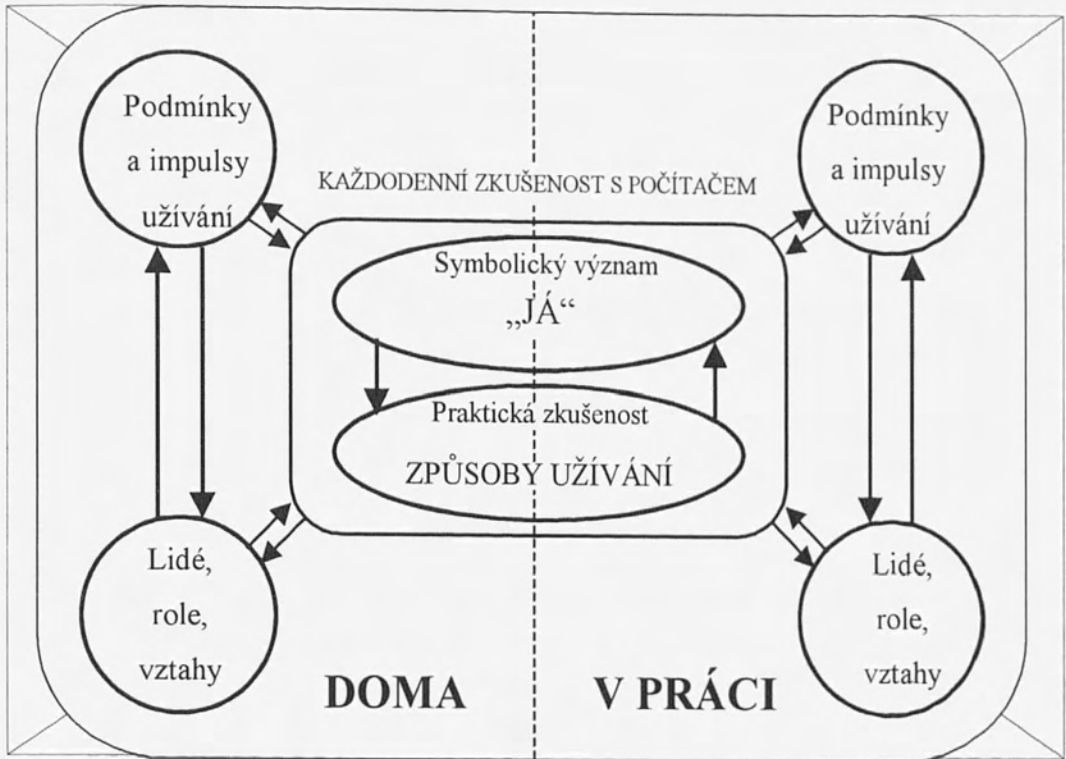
Podmínky a impulsy užívání

KAŽDODENNÍ ZKUŠENOST S POČÍTAČEM

Podmínky a impulsy užívání

Symbolický význam „JÁ“

Praktická zkušenost ZPŮSOBY UŽÍVÁNÍ

Lidé, role, vztahy

DOMA

V PRÁCI

Lidé, role, vztahy